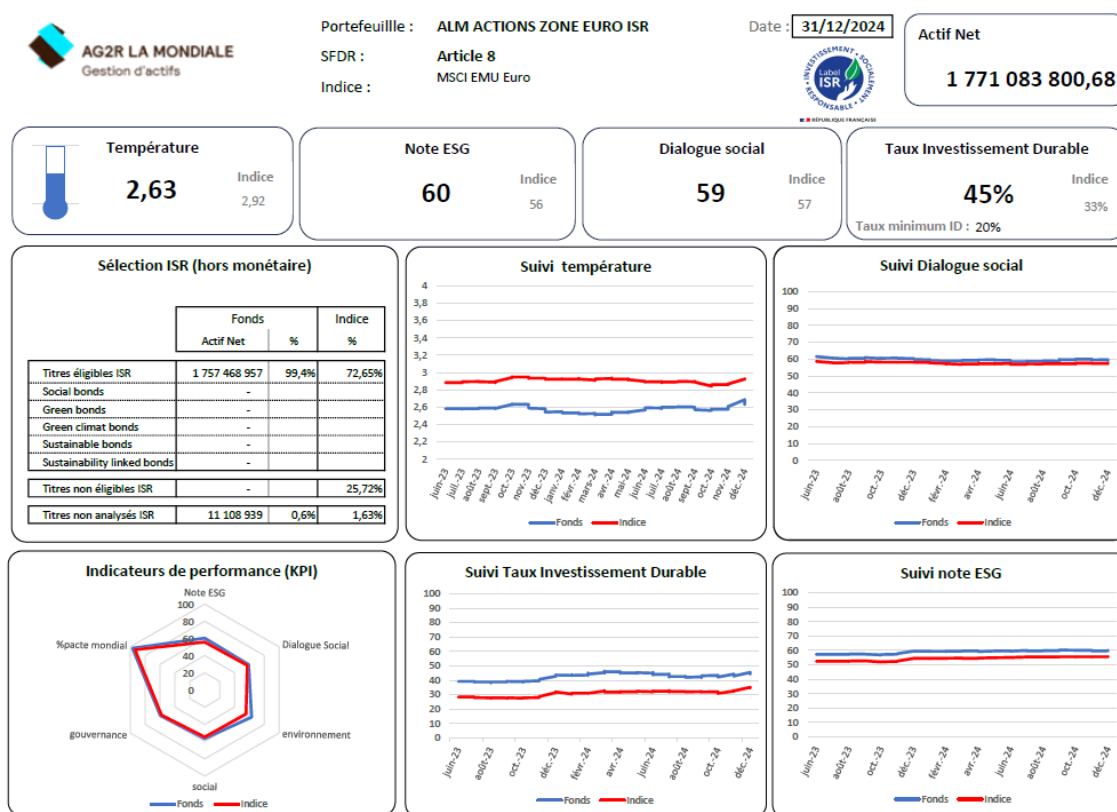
AG2R LA MONDIALE
Gestion d'actifs

Portefeuille : ALM ACTIONS ZONE EURO ISR
SFDR : Article 8
Indice : MSCI EMU Euro

Date : 31/12/2024

INVESTISSEMENT SOCIALEMENT RESPONSABLE
Label ISR
RÉPUBLIQUE FRANÇAISE

Actif Net
1 771 083 800,68

Température
2,63
Indice
2,92

Note ESG
60
Indice
56

Dialogue social
59
Indice
57

Taux Investissement Durable
45%
Indice
33%
Taux minimum ID : 20%

Sélection ISR (hors monétaire)

| | Fonds Actif Net | Fonds % | Indice % |
|---|---|---|---|
| Titres éligibles ISR | 1 757 468 957 | 99,4% | 72,65% |
| Social bonds | - | | |
| Green bonds | - | | |
| Green climat bonds | - | | |
| Sustainable bonds | - | | |
| Sustainability linked bonds | - | | |
| Titres non éligibles ISR | - | | 25,72% |
| Titres non analysés ISR | 11 108 939 | 0,6% | 1,63% |

Suivi température
4
3,8
3,6
3,4
3,2
3
2,8
2,6
2,4
2,2
2
juin-23 juil.-23 août-23 sept.-23 oct.-23 nov.-23 déc.-23 janv.-24 févr.-24 mars-24 avr.-24 mai-24 juin-24 juil.-24 août-24 sept.-24 oct.-24 nov.-24 déc.-24
Fonds Indice

Suivi Dialogue social
100
90
80
70
60
50
40
30
20
10
0
juin-23 août-23 oct.-23 déc.-23 févr.-24 avr.-24 juin-24 août-24 oct.-24 déc.-24
Fonds Indice

Indicateurs de performance (KPI)
Note ESG
100
80
60
40
20
0
Dialogue Social
environnement
social
gouvernance
%pacte mondial
Fonds Indice

Suivi Taux Investissement Durable
100
90
80
70
60
50
40
30
20
10
0
juin-23 août-23 oct.-23 déc.-23 févr.-24 avr.-24 juin-24 août-24 oct.-24 déc.-24
Fonds Indice

Suivi note ESG
100
90
80
70
60
50
40
30
20
10
0
juin-23 août-23 oct.-23 déc.-23 févr.-24 avr.-24 juin-24 août-24 oct.-24 déc.-24
Fonds Indice